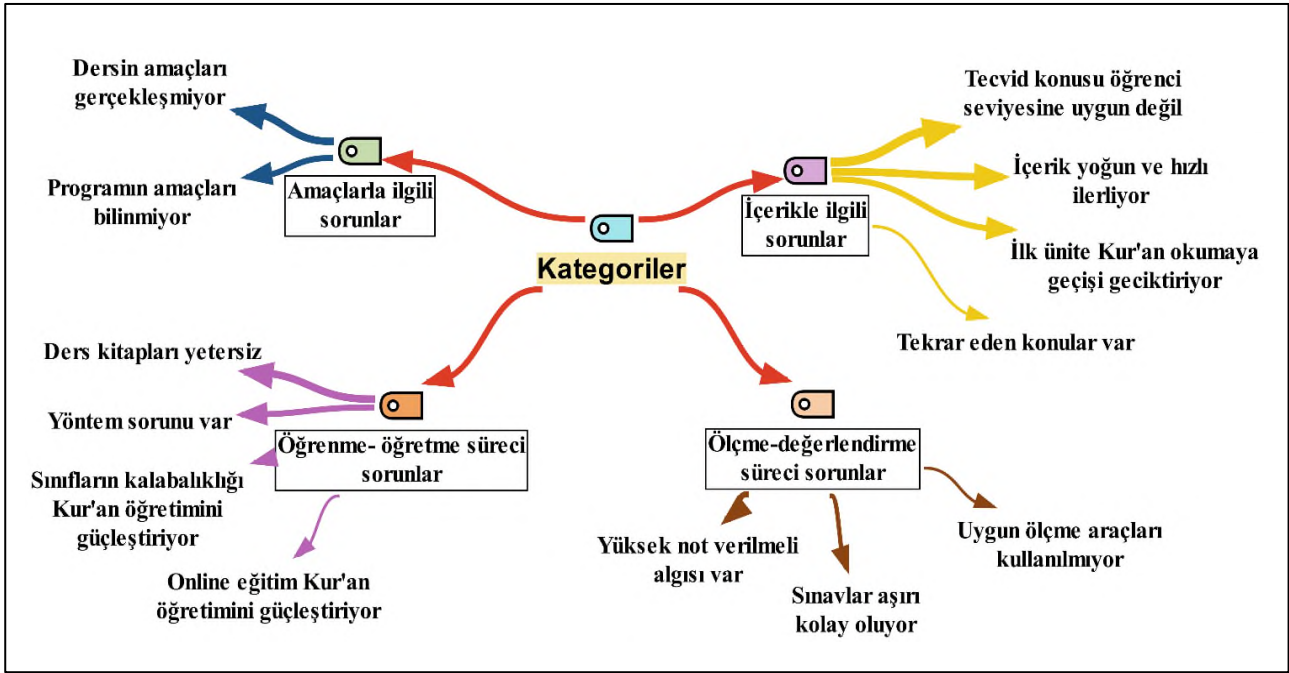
Kategoriler

Amaçlarla ilgili sorunlar

Dersin amaçları gerçekleşmiyor

Programın amaçları bilinmiyor

İçerikle ilgili sorunlar

Tecvid konusu öğrenci seviyesine uygun değil

İçerik yoğun ve hızlı ilerliyor

İlk ünite Kur'an okumaya geçişi geciktiriyor

Tekrar eden konular var

Öğrenme- öğretme süreci sorunlar

Ders kitapları yetersiz

Yöntem sorunu var

Sınıfların kalabalıklığı Kur'an öğretimini güçleştiriyor

Online eğitim Kur'an öğretimini güçleştiriyor

Ölçme-değerlendirme süreci sorunlar

Yüksek not verilmeli algısı var

Sınavlar aşırı kolay oluyor

Uygun ölçme araçları kullanılmıyor